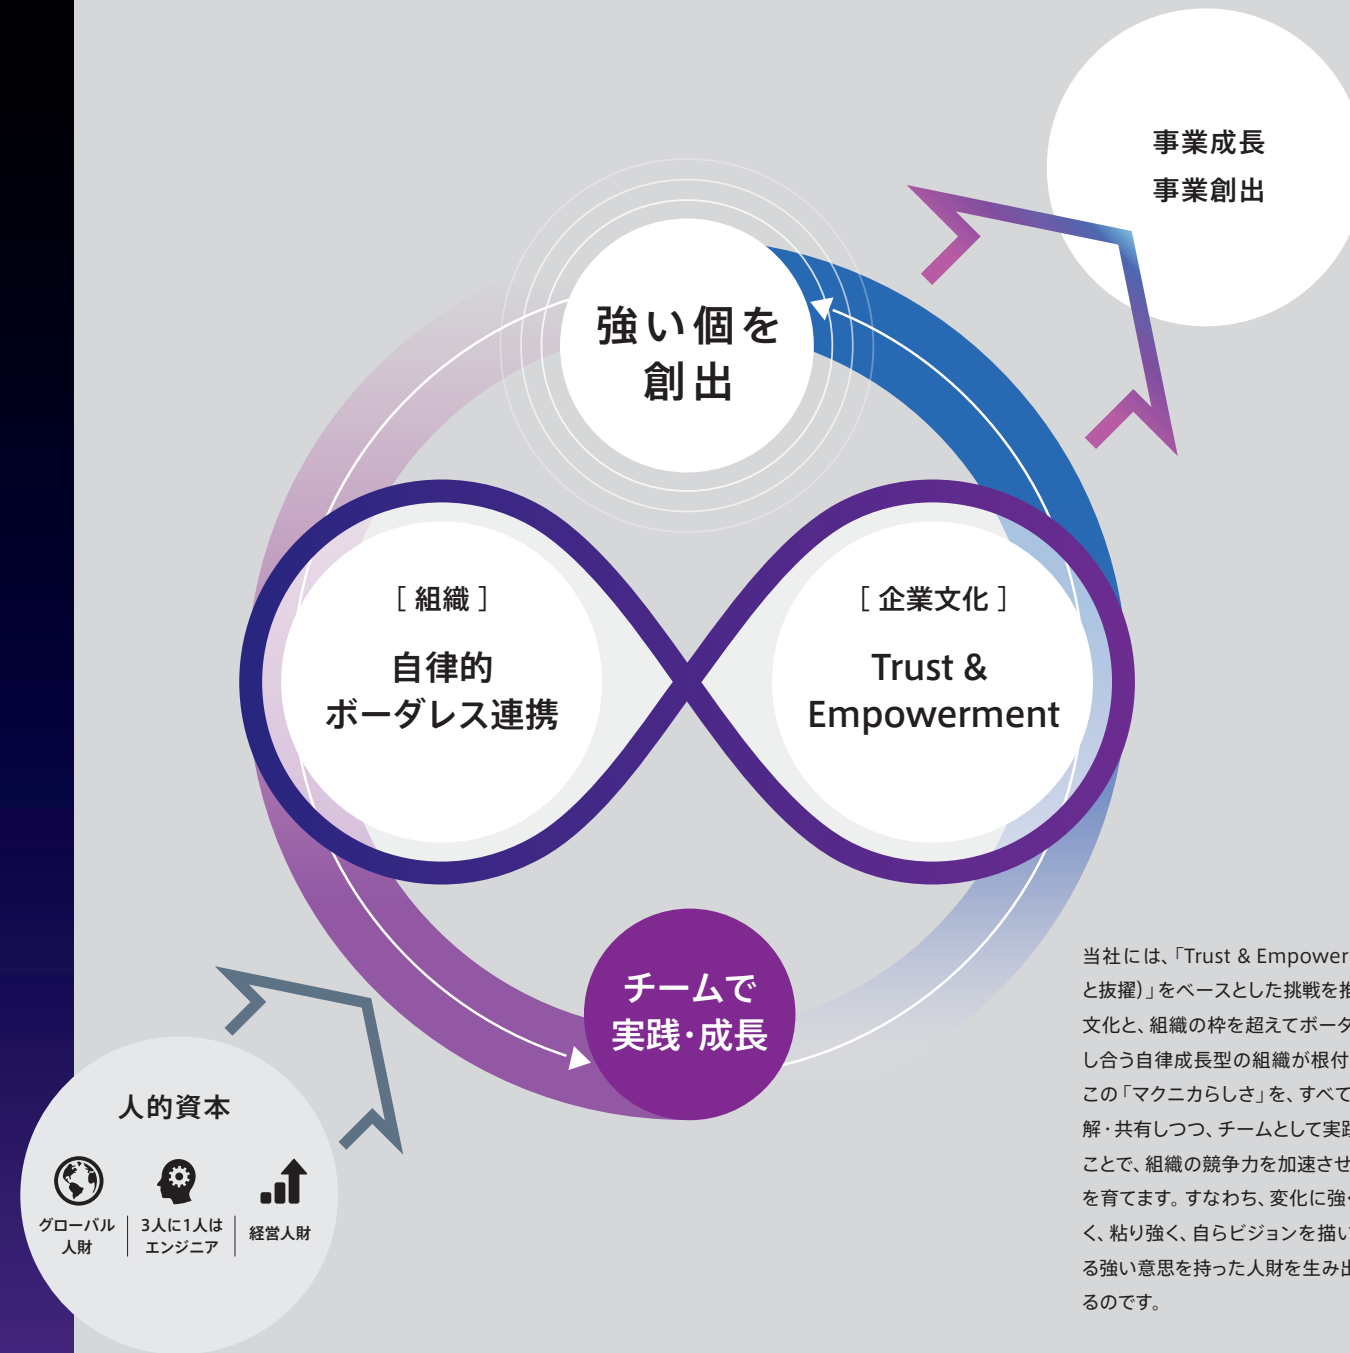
事業成長
事業創出

強い個を
創出

［組織］
自律的
ボーダレス連携

［企業文化］
Trust &
Empowerment

チームで
実践・成長

人的資本

グローバル人財

3人に1人はエンジニア

経営人財

当社には、「Trust & Empower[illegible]
と抜擢)」をベースとした挑戦を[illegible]
文化と、組織の枠を超えてボー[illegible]
し合う自律成長型の組織が根付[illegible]
この「マクニカらしさ」を、すべて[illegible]
解・共有しつつ、チームとして実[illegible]
ことで、組織の競争力を加速さ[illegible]
を育てます。すなわち、変化に強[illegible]
く、粘り強く、自らビジョンを描い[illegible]
る強い意思を持った人財を生み出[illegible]
るのです。